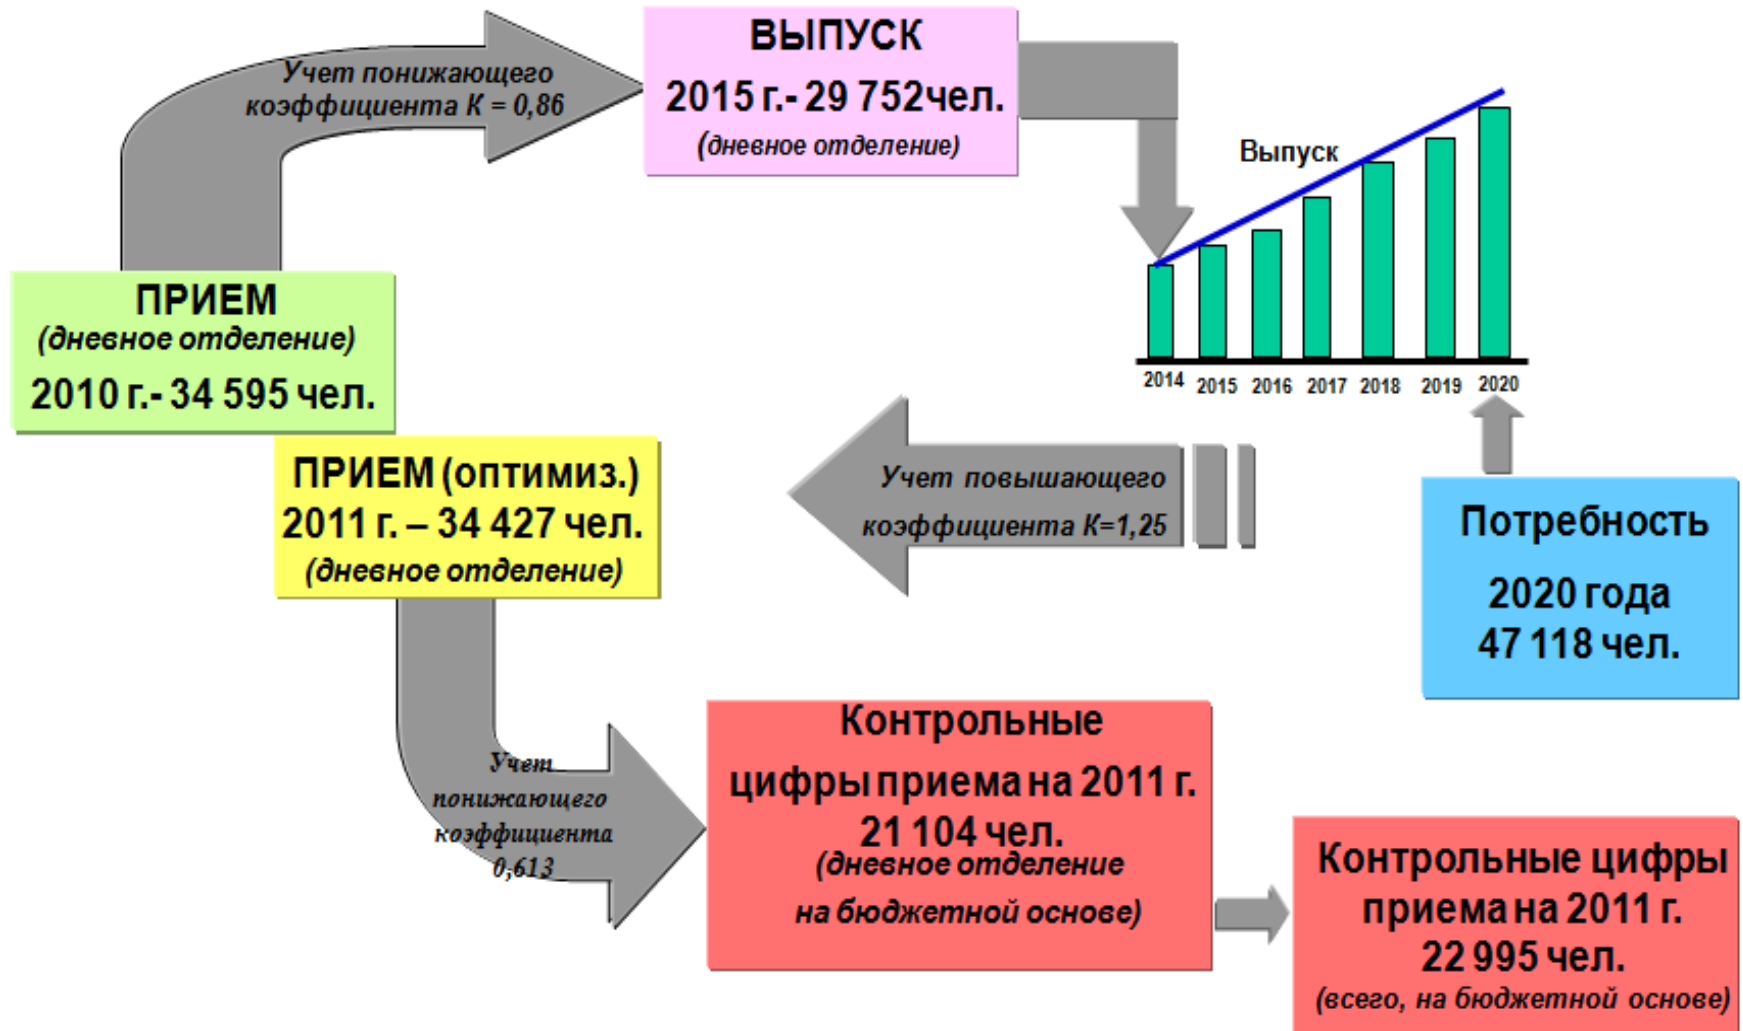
Учет понижающего коэффициента К = 0,86

ВЫПУСК
2015 г.- 29 752чел.
(дневное отделение)

Выпуск

2014 2015 2016 2017 2018 2019 2020

ПРИЕМ
(дневное отделение)
2010 г.- 34 595 чел.

ПРИЕМ (оптимиз.)
2011 г. – 34 427 чел.
(дневное отделение)

Учет повышающего коэффициента К=1,25

Потребность
2020 года
47 118 чел.

Учет понижающего коэффициента 0,613

Контрольные цифры приема на 2011 г.
21 104 чел.
(дневное отделение на бюджетной основе)

Контрольные цифры приема на 2011 г.
22 995 чел.
(всего, на бюджетной основе)